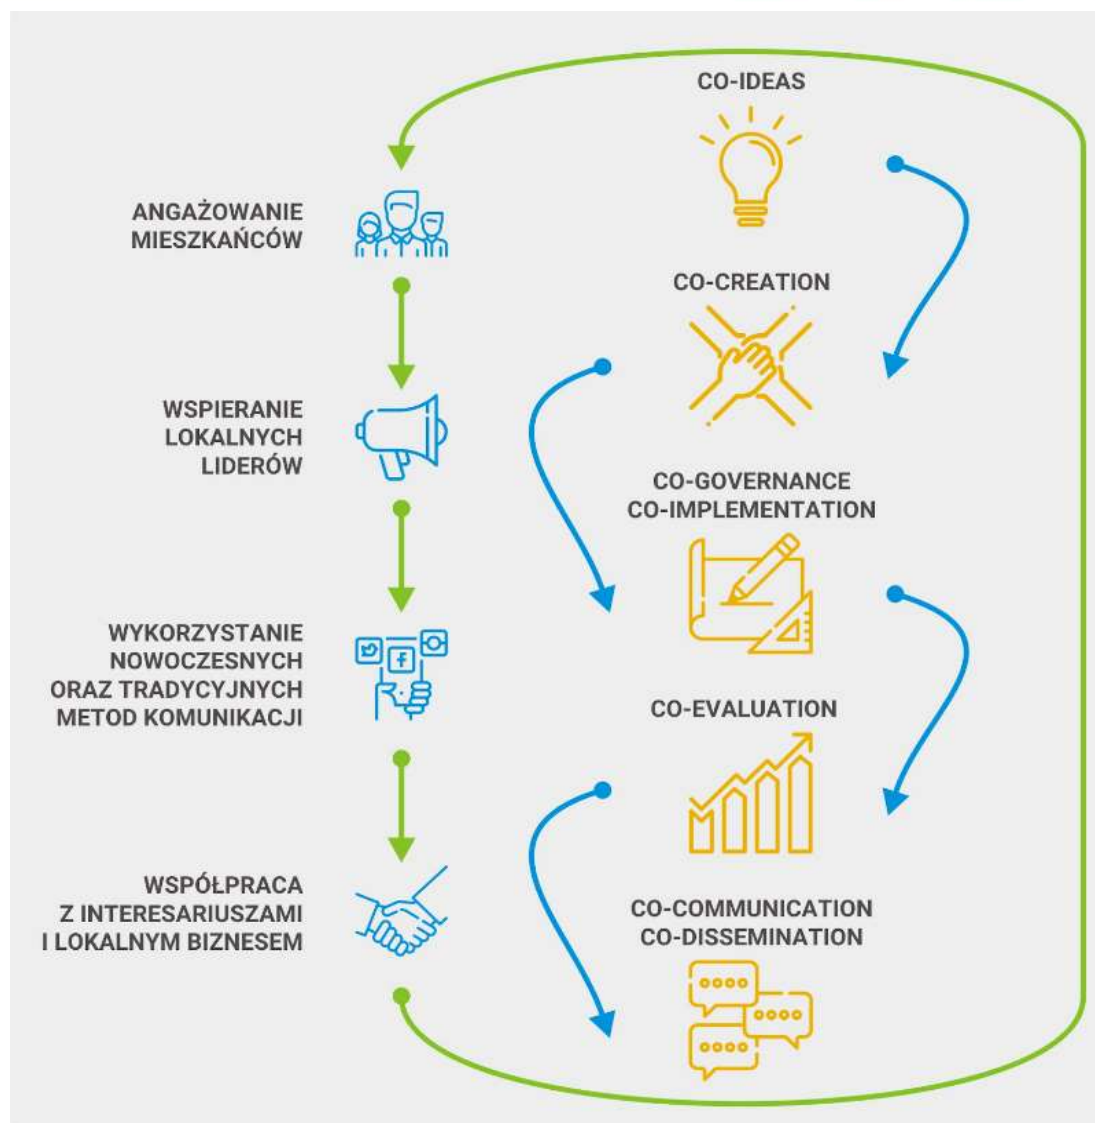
ANGAŻOWANIE MIESZKAŃCÓW

WSPIERANIE LOKALNYCH LIDERÓW

WYKORZYSTANIE NOWOCZESNYCH ORAZ TRADYCYJNYCH METOD KOMUNIKACJI

WSPÓŁPRACA Z INTERESARIUSZAMI I LOKALNYM BIZNESEM

CO-IDEAS

CO-CREATION

CO-GOVERNANCE
CO-IMPLEMENTATION

CO-EVALUATION

CO-COMMUNICATION
CO-DISSEMINATION